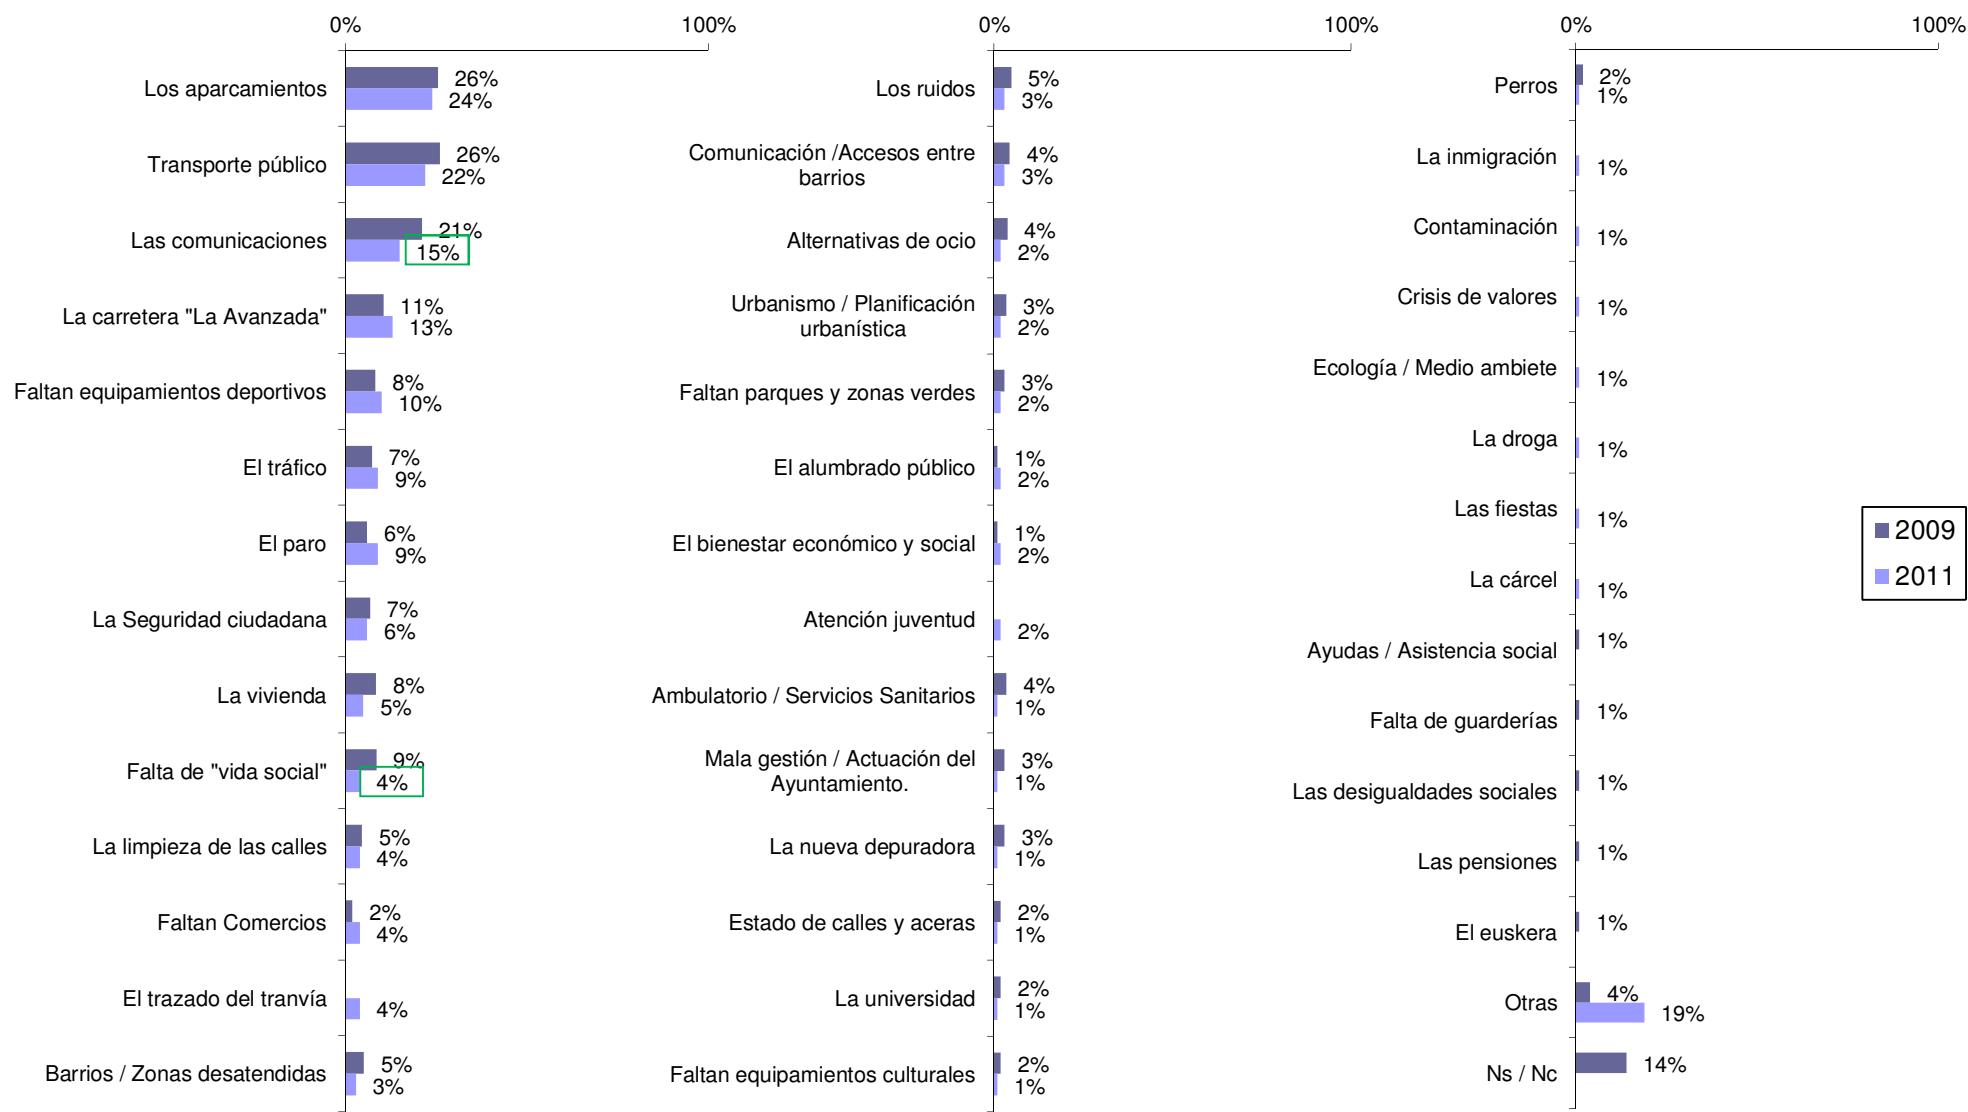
0%
100%

Los aparcamientos 26% 24%
Transporte público 26% 22%
Las comunicaciones 21% 15%
La carretera "La Avanzada" 11% 13%
Faltan equipamientos deportivos 8% 10%
El tráfico 7% 9%
El paro 6% 9%
La Seguridad ciudadana 7% 6%
La vivienda 8% 5%
Falta de "vida social" 9% 4%
La limpieza de las calles 5% 4%
Faltan Comercios 2% 4%
El trazado del tranvía 4%
Barrios / Zonas desatendidas 5% 3%

0%
100%

Los ruidos 5% 3%
Comunicación /Accesos entre barrios 4% 3%
Alternativas de ocio 4% 2%
Urbanismo / Planificación urbanística 3% 2%
Faltan parques y zonas verdes 3% 2%
El alumbrado público 1% 2%
El bienestar económico y social 1% 2%
Atención juventud 2%
Ambulatorio / Servicios Sanitarios 4% 1%
Mala gestión / Actuación del Ayuntamiento. 3% 1%
La nueva depuradora 3% 1%
Estado de calles y aceras 2% 1%
La universidad 2% 1%
Faltan equipamientos culturales 2% 1%

0%
100%

Perros 2% 1%
La inmigración 1%
Contaminación 1%
Crisis de valores 1%
Ecología / Medio ambiete 1%
La droga 1%
Las fiestas 1%
La cárcel 1%
Ayudas / Asistencia social 1%
Falta de guarderías 1%
Las desigualdades sociales 1%
Las pensiones 1%
El euskera 1%
Otras 4% 19%
Ns / Nc 14%

2009
2011